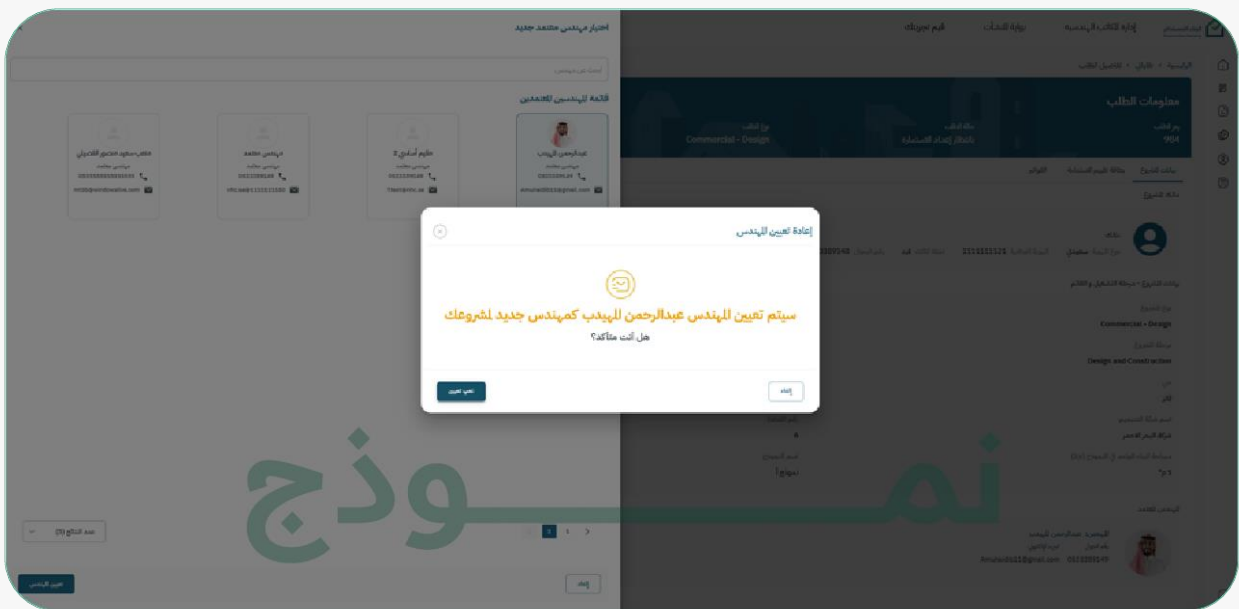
إعادة تعيين المهندس

سيتم تعيين المهندس عبدالرحمن المهيدب كمهندس جديد لمشروعك

هل أنت متأكد؟

نعم، تعيين

إلغاء

اختيار مهندس معتمد جديد

قائمة المهندسين المعتمدين

عبدالرحمن المهيدب

طارق أسامة 2

المهندس

معاذ سعود الحربي

إلغاء

تعيين المهندس

عدد النتائج (5)

معلومات الطلب

Commercial - Design

904

Commercial - Design

Design and Construction

نموذج